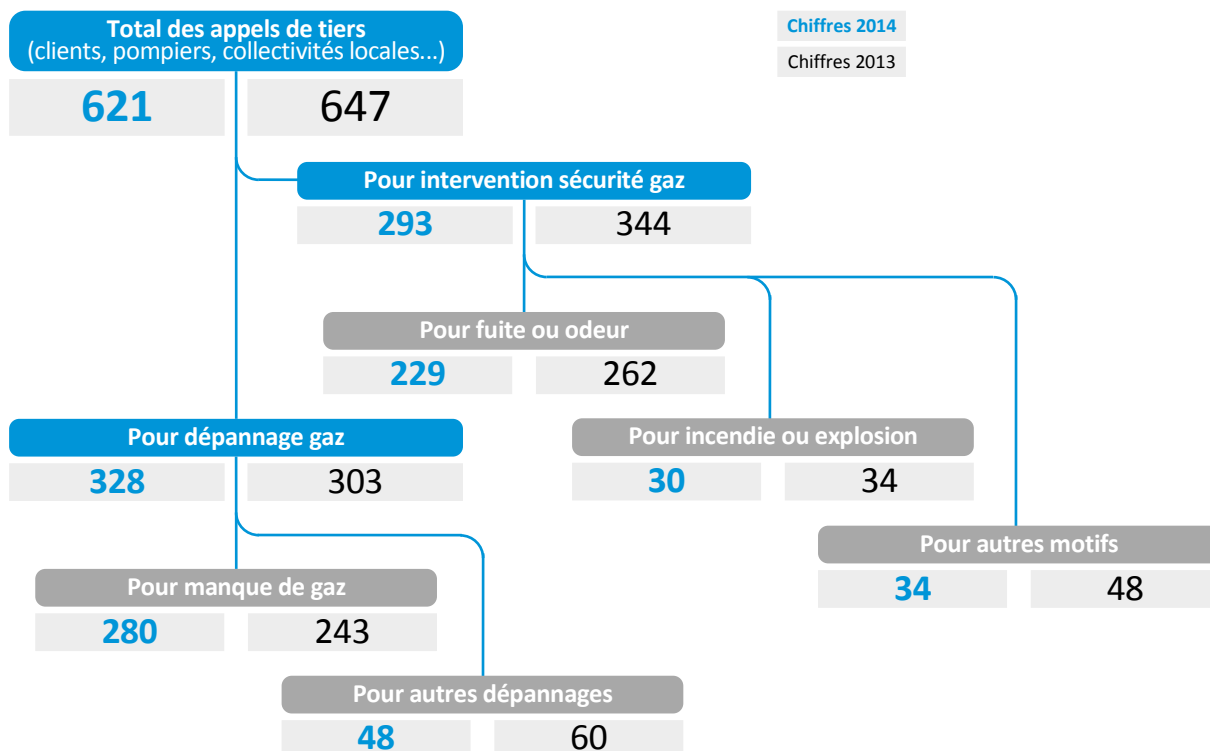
Total des appels de tiers
(clients, pompiers, collectivités locales...)

621 647

Chiffres 2014

Chiffres 2013

Pour intervention sécurité gaz

293 344

Pour fuite ou odeur

229 262

Pour dépannage gaz

328 303

Pour incendie ou explosion

30 34

Pour autres motifs

34 48

Pour manque de gaz

280 243

Pour autres dépannages

48 60